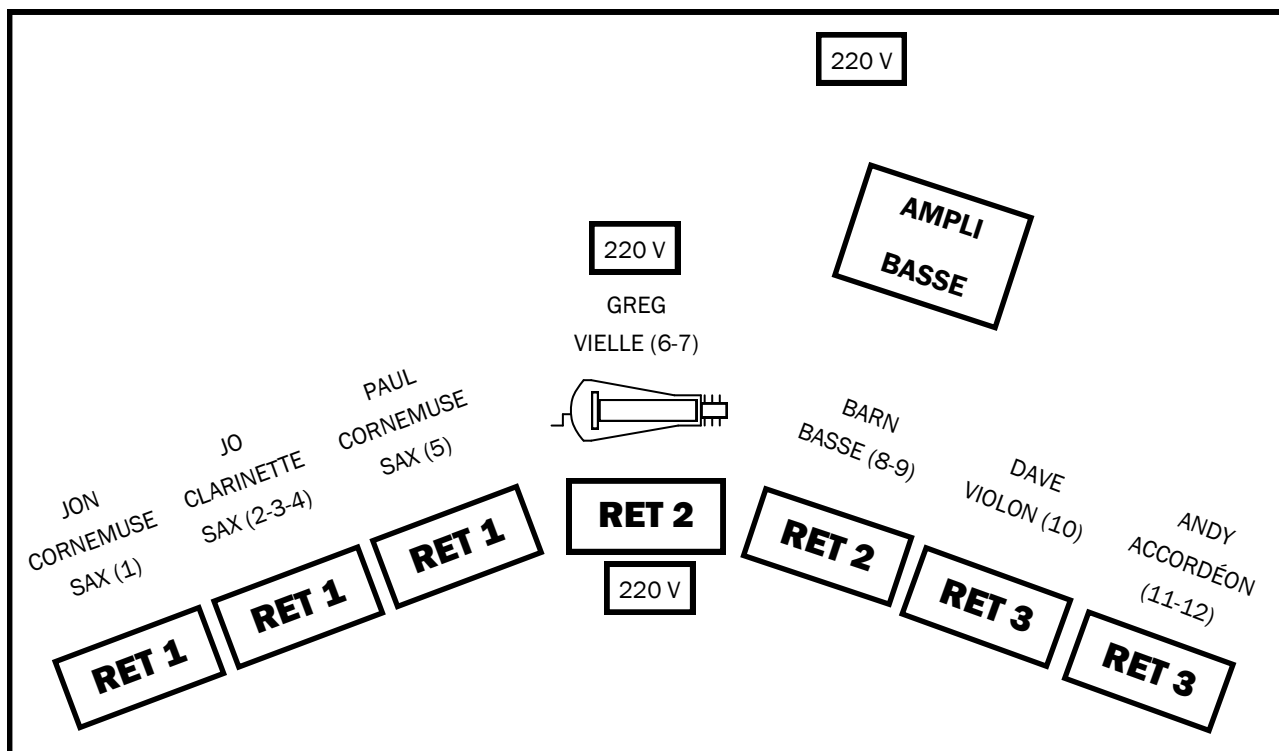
220 V

AMPLI
BASSE

220 V

GREG
VIELLE (6-7)

JO
CLARINETTE
SAX (2-3-4)

PAUL
CORNEMUSE
SAX (5)

JON
CORNEMUSE
SAX (1)

BARN
BASSE (8-9)

DAVE
VIOLON (10)

ANDY
ACCORDÉON
(11-12)

RET 1

RET 1

RET 1

RET 2

220 V

RET 2

RET 3

RET 3